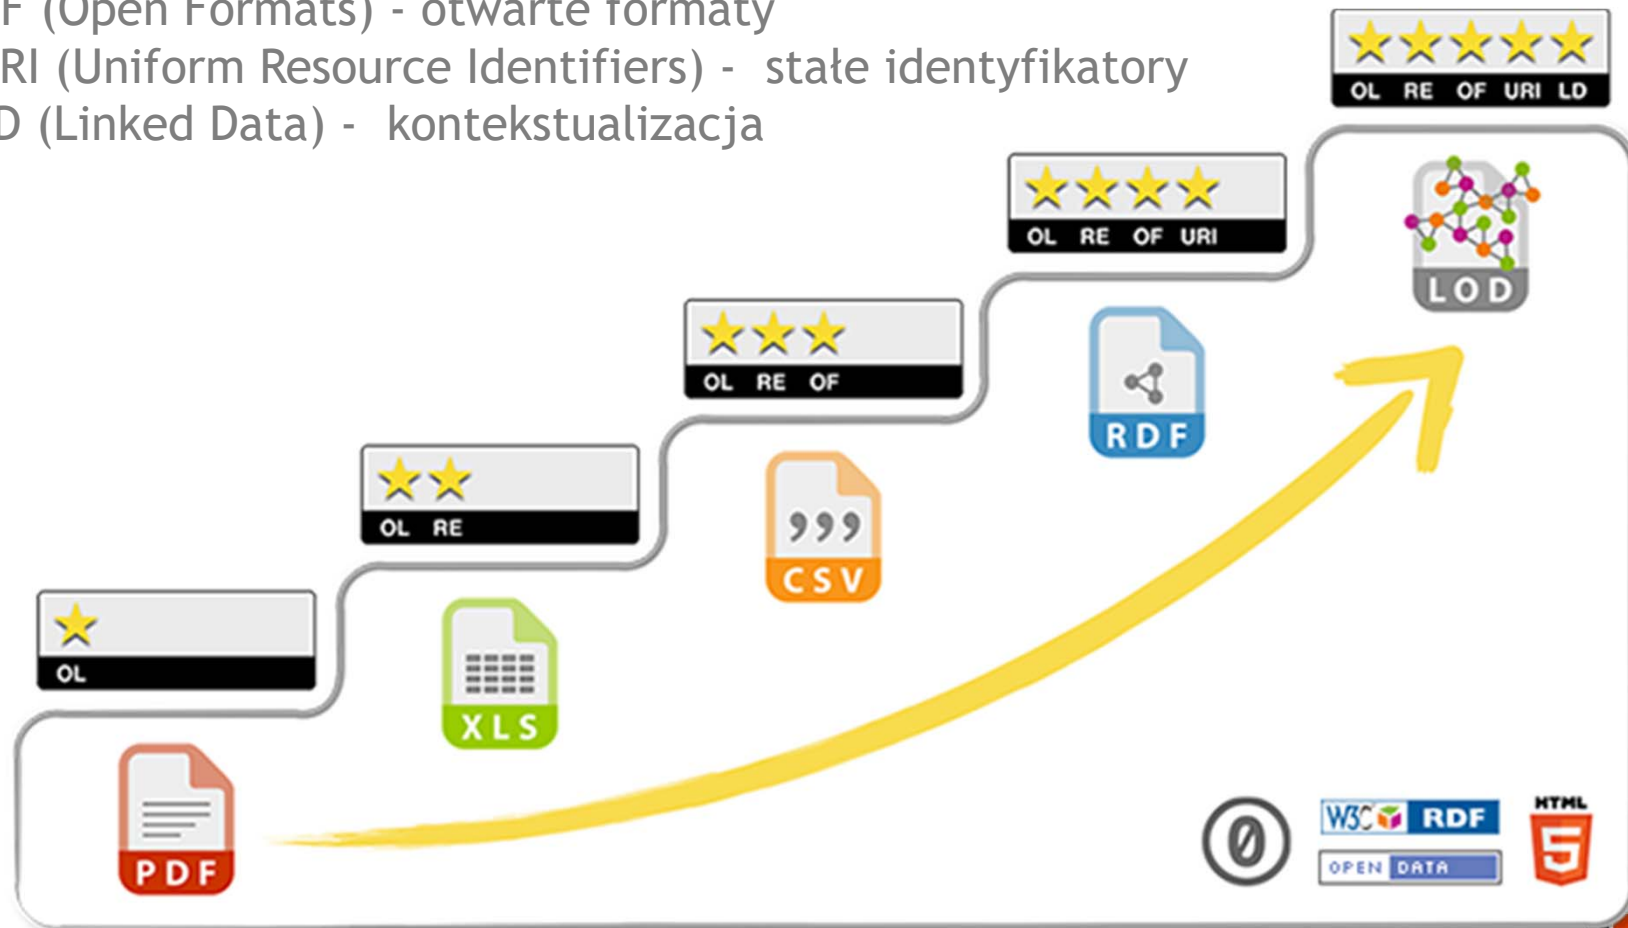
F (Open Formats) - otwarte formaty
RI (Uniform Resource Identifiers) - stałe identyfikatory
D (Linked Data) - kontekstualizacja

★★★★★
OL RE OF URI LD

★★★★
OL RE OF URI

★★★
OL RE OF

★★
OL RE

★
OL

LOD

RDF

CSV

XLS

PDF

W3C RDF
OPEN DATA

HTML 5